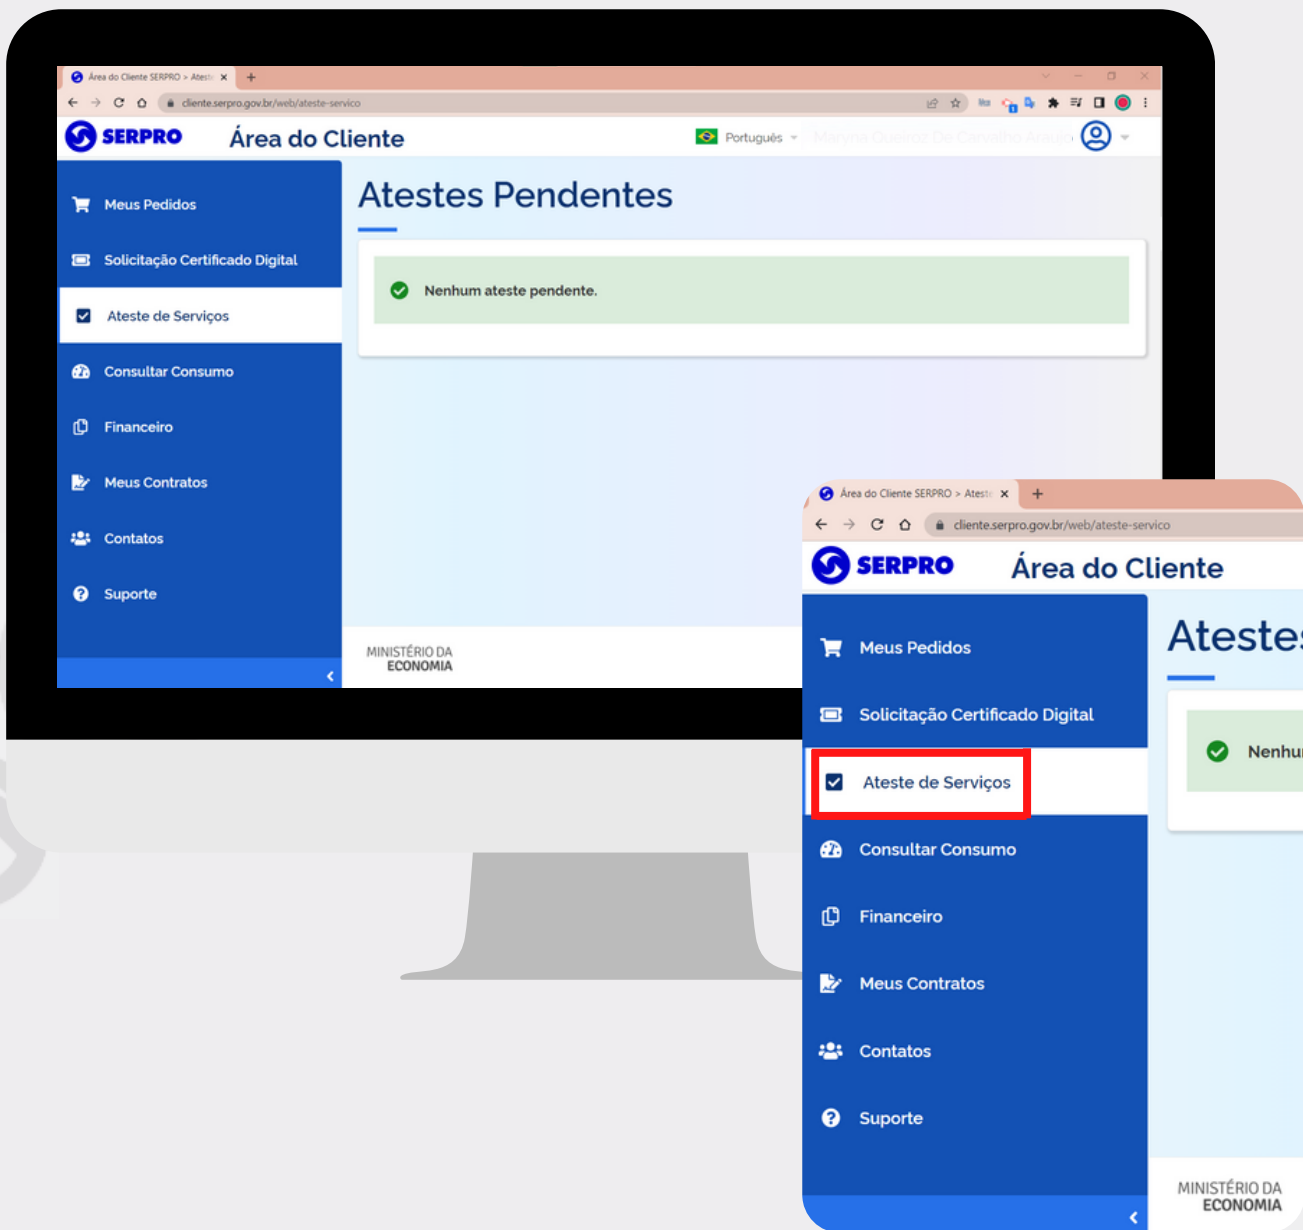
Área do Cliente SERPRO > Ateste ×
cliente.serpro.gov.br/web/ateste-servico

SERPRO Área do Cliente
Português
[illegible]

Meus Pedidos
Solicitação Certificado Digital
Ateste de Serviços
Consultar Consumo
Financeiro
Meus Contratos
Contatos
Suporte

Atestes Pendentes

Nenhum ateste pendente.

MINISTÉRIO DA ECONOMIA

Área do Cliente SERPRO > Ateste ×
cliente.serpro.gov.br/web/ateste-servico

SERPRO Área do Cliente

Meus Pedidos
Solicitação Certificado Digital
Ateste de Serviços
Consultar Consumo
Financeiro
Meus Contratos
Contatos
Suporte

Atestes

Nenhu

MINISTÉRIO DA ECONOMIA